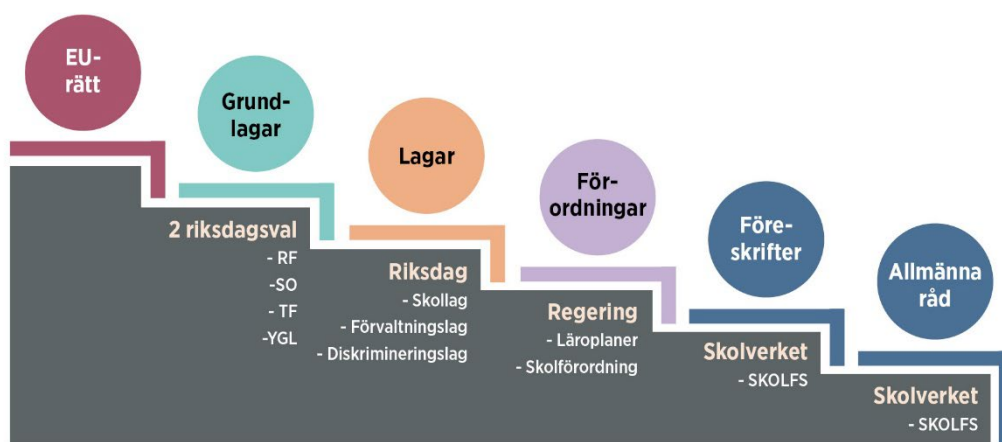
EU-rätt

Grund-lagar

Lagar

För-ordningar

Före-skrifter

Allmänna råd

2 riksdagsval
- RF
-SO
- TF
-YGL

Riksdag
- Skollag
- Förvaltningslag
- Diskrimineringslag

Regering
- Läroplaner
- Skolförordning

Skolverket
- SKOLFS

Skolverket
- SKOLFS